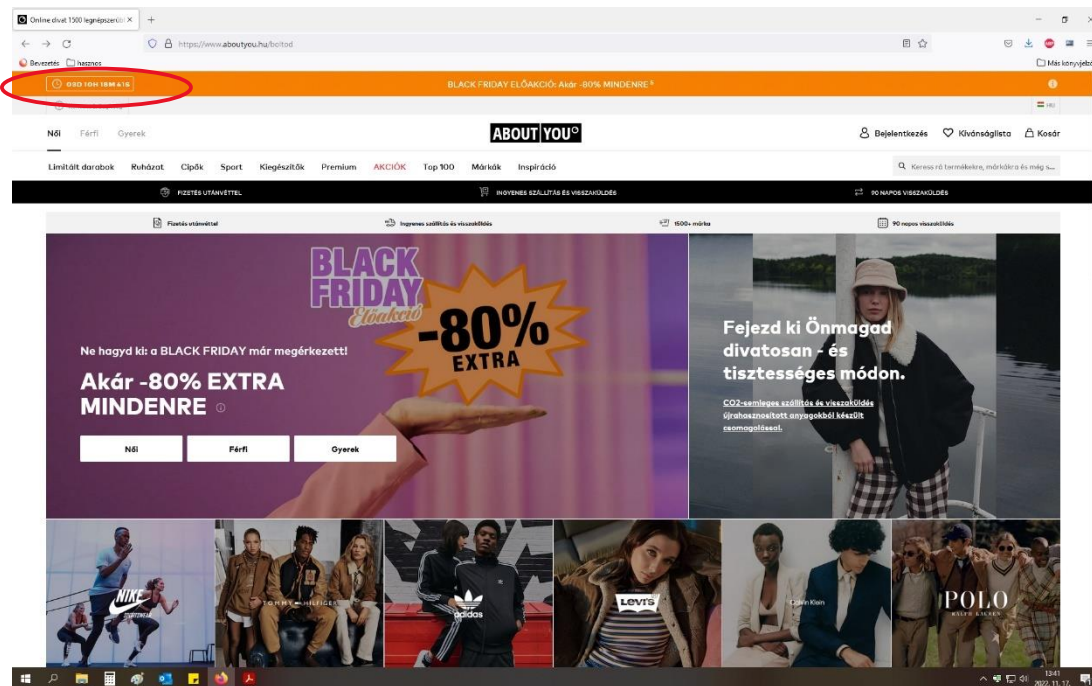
Online divat 1500 legnépszerű ×
+
https://www.aboutyou.hu/boltod
Bevezetés
hasznos
Más könyvjelző
00D 10H 18M 41S
BLACK FRIDAY ELŐAKCIÓ: Akár -80% MINDENRE
HU
Női Férfi Gyerek
ABOUT YOU
Bejelentkezés Kívánságlista Kosár
Limitált darabok Ruházat Cipők Sport Kiegészítők Premium AKCIÓK Top 100 Márkák Inspiráció
Keress rá termékekre, márkákra és még s...
FIZETÉS UTÁNVÉTTEL
INGYENES SZÁLLÍTÁS ÉS VISSZAKÜLDÉS
90 NAPOS VISSZAKÜLDÉS
Fizetés utánvéttel
Ingyenes szállítás és visszaküldés
1500+ márka
90 napos visszaküldés
BLACK FRIDAY Előakció
-80% EXTRA
Ne hagyd ki: a BLACK FRIDAY már megérkezett!
Akár -80% EXTRA MINDENRE
Női
Férfi
Gyerek
Fejezd ki Önmagad divatosan - és tisztességes módon.
CO2-semleges szállítás és visszaküldés újrahasznosított anyagokból készült csomagolással.
NIKE
TOMMY HILFIGER
adidas
Levi's
Calvin Klein
POLO RALPH LAUREN
13:41
2022. 11. 17.